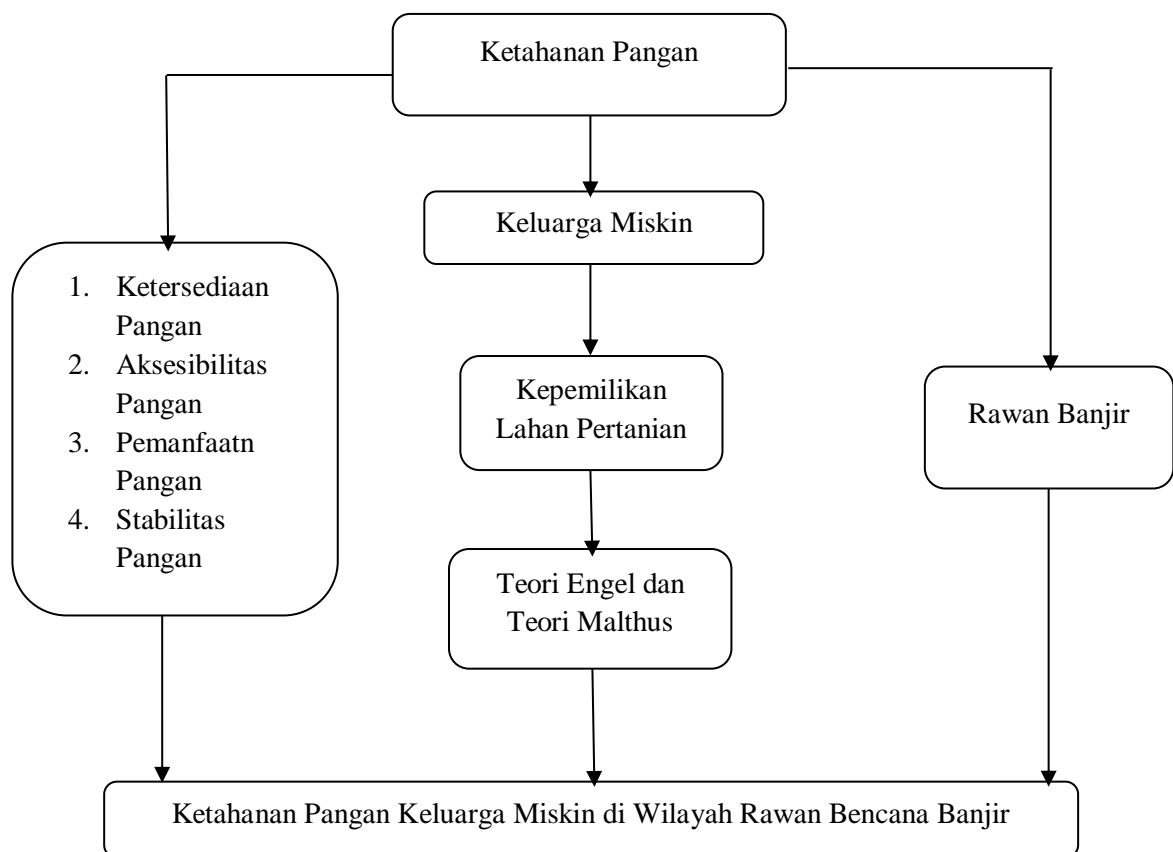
Ketahanan Pangan

1. Ketersediaan Pangan
2. Aksesibilitas Pangan
3. Pemanfaatn Pangan
4. Stabilitas Pangan

Keluarga Miskin

Kepemilikan Lahan Pertanian

Teori Engel dan Teori Malthus

Rawan Banjir

Ketahanan Pangan Keluarga Miskin di Wilayah Rawan Bencana Banjir